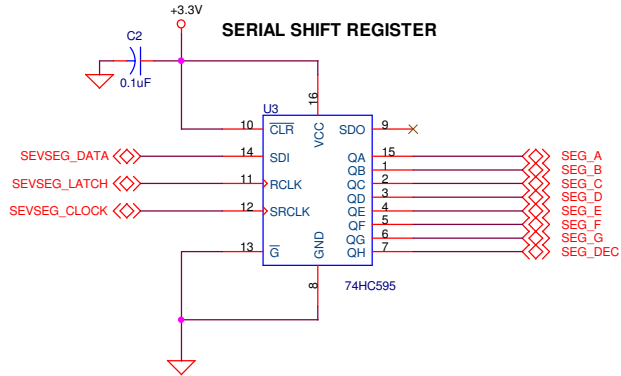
+3.3V

SERIAL SHIFT REGISTER

C2

0.1uF

U3

16

10 $\overline{CLR}$

VCC

SDO 9

SEVSEG_DATA

14 SDI

SEVSEG_LATCH

11 RCLK

SEVSEG_CLOCK

12 SRCLK

13 $\overline{G}$

GND

8

QA 15

QB 1

QC 2

QD 3

QE 4

QF 5

QG 6

QH 7

SEG_A

SEG_B

SEG_C

SEG_D

SEG_E

SEG_F

SEG_G

SEG_DEC

74HC595